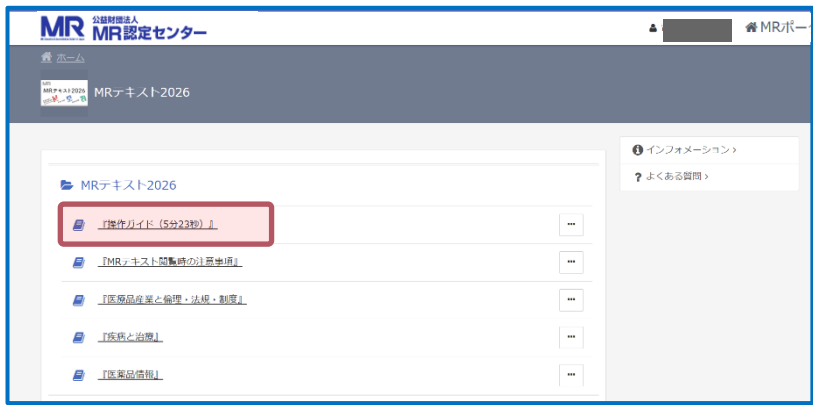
MR 公益財団法人 MR認定センター

MRポー

ホーム

MR MRテキスト2026

MRテキスト2026

インフォメーション ›

よくある質問 ›

MRテキスト2026

『操作ガイド（5分23秒）』

『MRテキスト閲覧時の注意事項』

『医薬品産業と倫理・法規・制度』

『疾病と治療』

『医薬品情報』